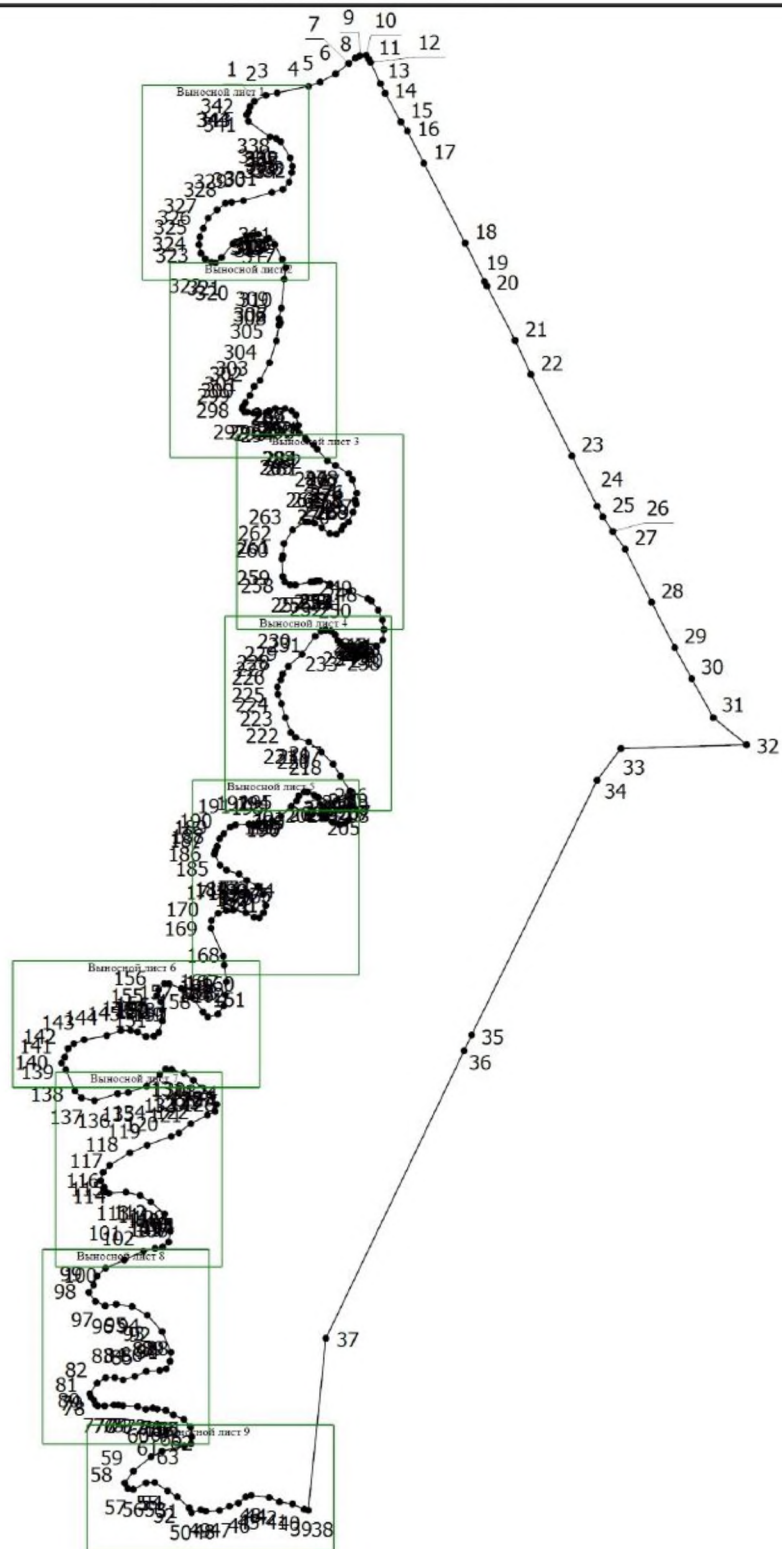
7
9
10
8
11
12
6
1
2
3
4
5
13
14
15
16
17
18
19
20
21
22
23
24
25
26
27
28
29
30
31
32
33
34
35
36
37
Выносной лист 1
342
341
338
328
327
325
324
323
Выносной лист 2
320
309
308
305
304
303
298
Выносной лист 3
263
262
260
259
258
Выносной лист 4
230
226
225
224
223
222
218
Выносной лист 5
191
190
186
185
170
169
168
205
Выносной лист 6
156
155
151
143
144
142
141
140
139
138
Выносной лист 7
137
136
135
120
119
118
117
116
114
101
102
Выносной лист 8
100
98
97
82
81
78
Выносной лист 9
63
59
58
57
56
52
50
47
46
44
40
39
38